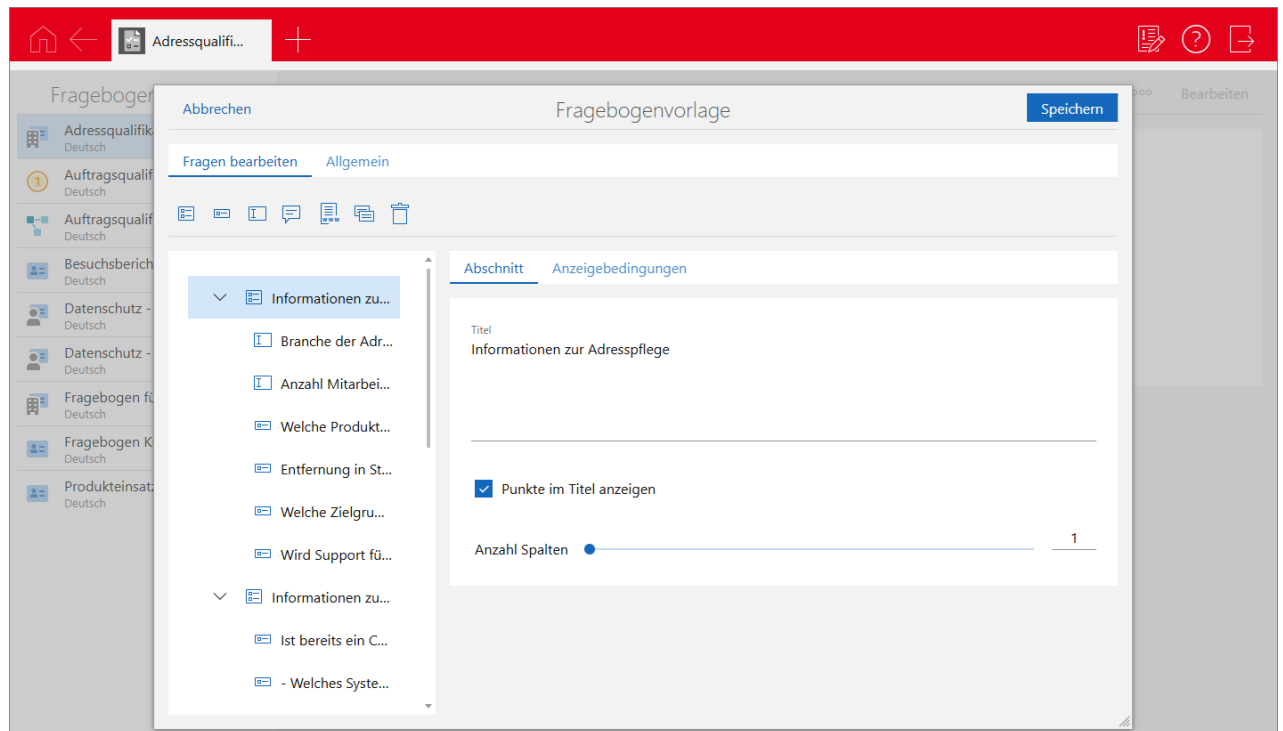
Adressqualifi...

Fragebogen

Bearbeiten

Adressqualifik
Deutsch

Auftragsqualif
Deutsch

Auftragsqualif
Deutsch

Besuchsberich
Deutsch

Datenschutz -
Deutsch

Datenschutz -
Deutsch

Fragebogen fü
Deutsch

Fragebogen K
Deutsch

Produkteinsatz
Deutsch

Abbrechen

Fragebogenvorlage

Speichern

Fragen bearbeiten

Allgemein

Informationen zu...

Branche der Adr...

Anzahl Mitarbei...

Welche Produkt...

Entfernung in St...

Welche Zielgru...

Wird Support fü...

Informationen zu...

Ist bereits ein C...

- Welches Syste...

Abschnitt

Anzeigebedingungen

Titel
Informationen zur Adresspflege

Punkte im Titel anzeigen

Anzahl Spalten

1